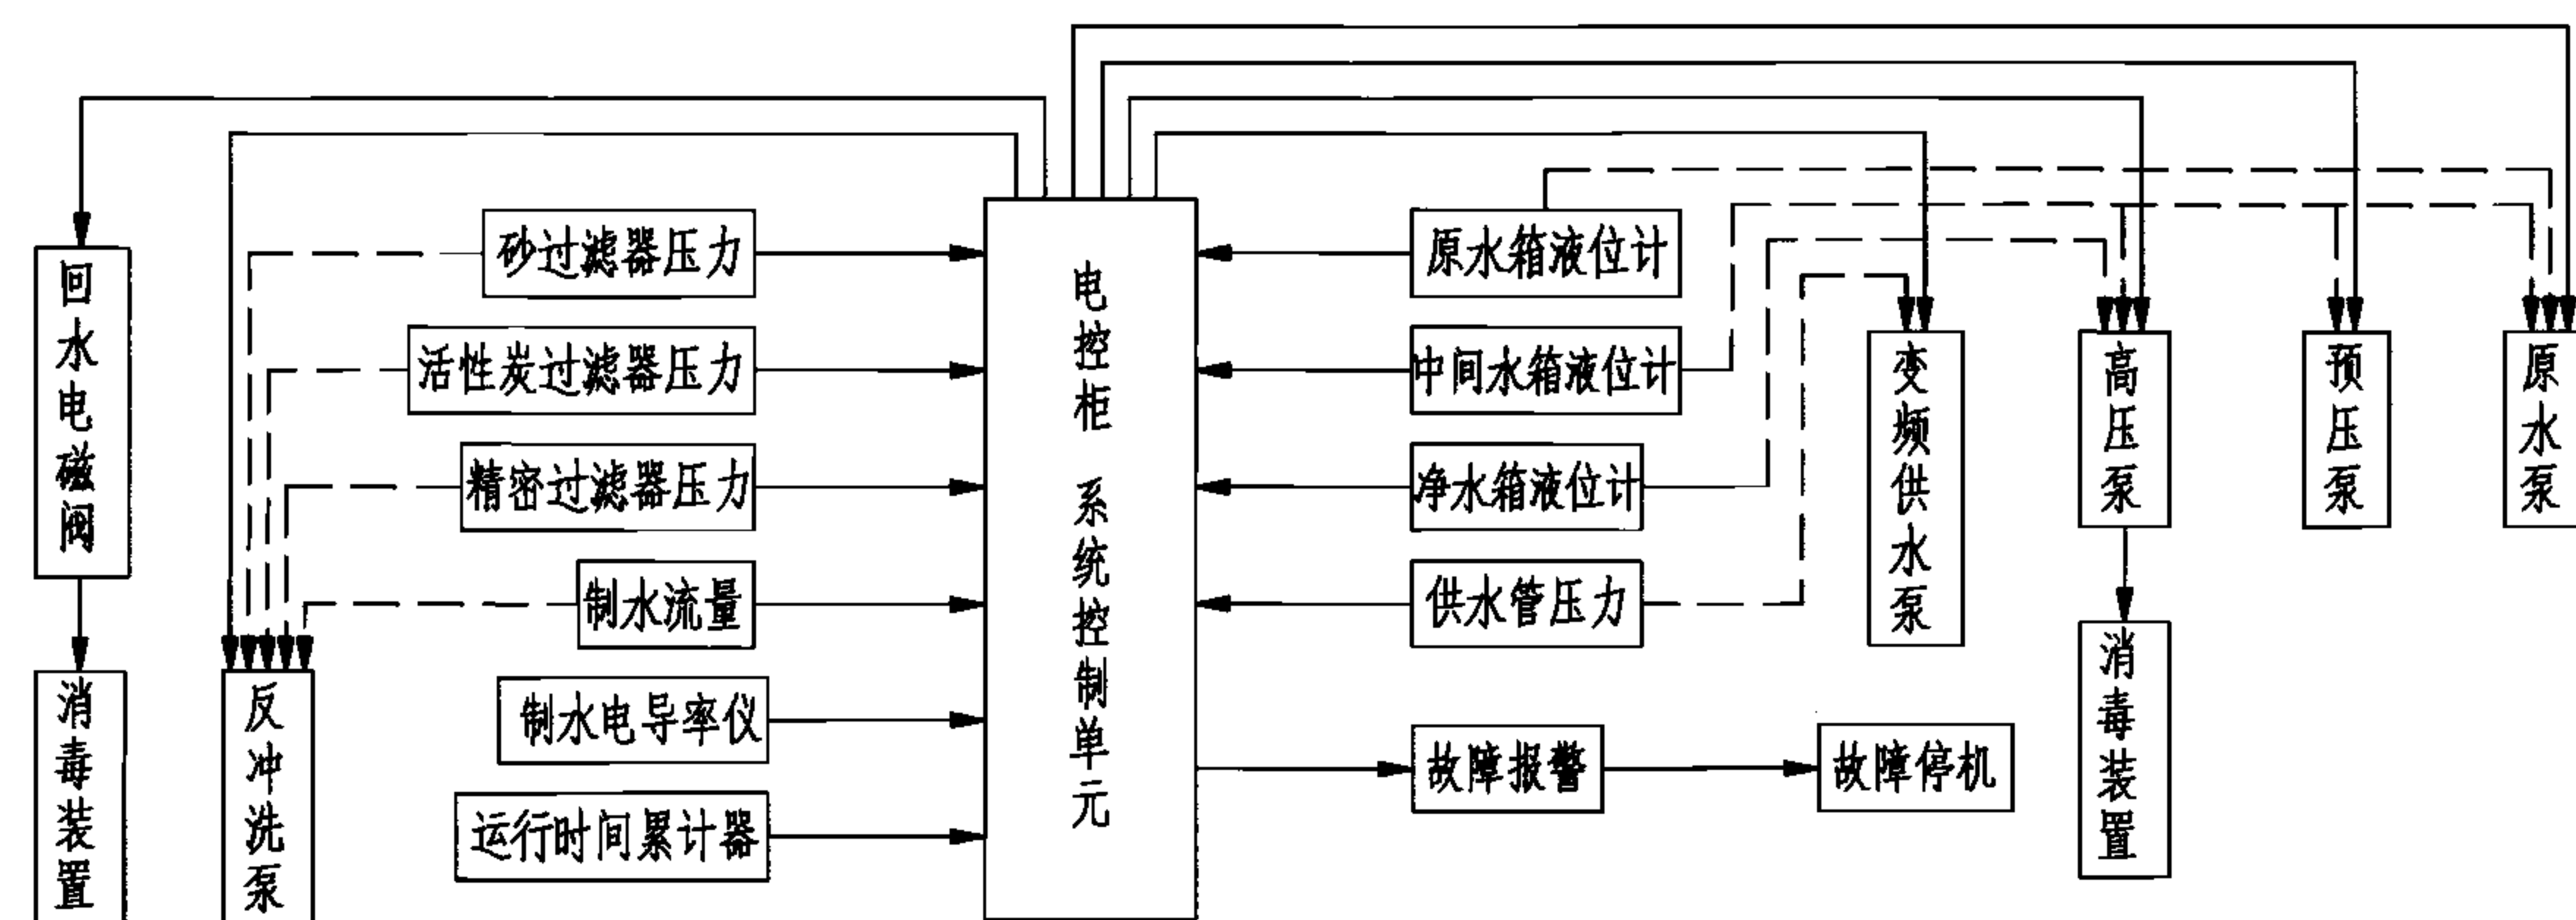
回水电磁阀

消毒装置

反冲洗泵

砂过滤器压力

活性炭过滤器压力

精密过滤器压力

制水流量

制水电导率仪

运行时间累计器

电控柜 系统控制单元

原水箱液位计

中间水箱液位计

净水箱液位计

供水管压力

故障报警

故障停机

变频供水泵

高压泵

消毒装置

预压泵

原水泵